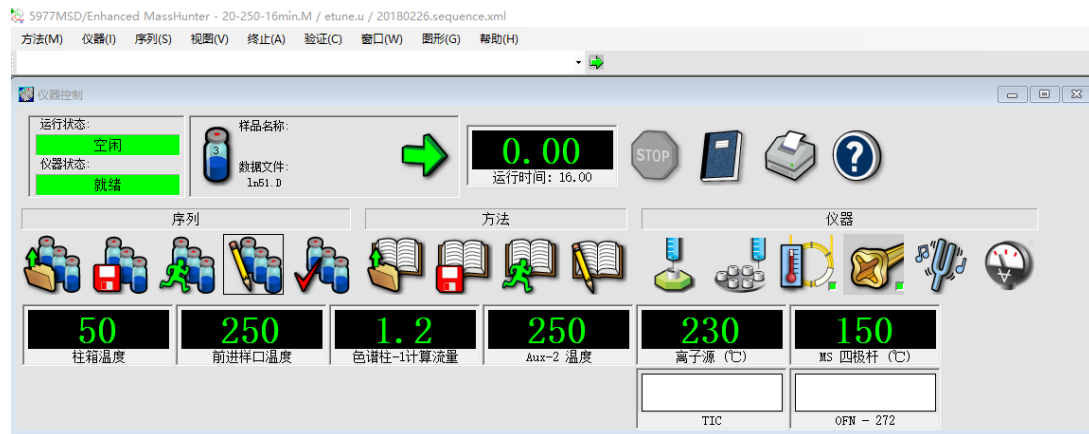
5977MSD/Enhanced MassHunter - 20-250-16min.M / etune.u / 20180226.sequence.xml

方法(M) 仪器(I) 序列(S) 视图(V) 终止(A) 验证(C) 窗口(W) 图形(G) 帮助(H)

仪器控制

运行状态:
空闲
仪器状态:
就绪

3
样品名称:
数据文件:
ln51.D

0.00
运行时间: 16.00

STOP

序列
方法
仪器

| 50 | 250 | 1.2 | 250 | 230 | 150 |
|---|---|---|---|---|---|
| 柱箱温度 | 前进样口温度 | 色谱柱-1计算流量 | Aux-2 温度 | 离子源 (℃) | MS 四极杆 (℃) |

TIC
OFN - 272